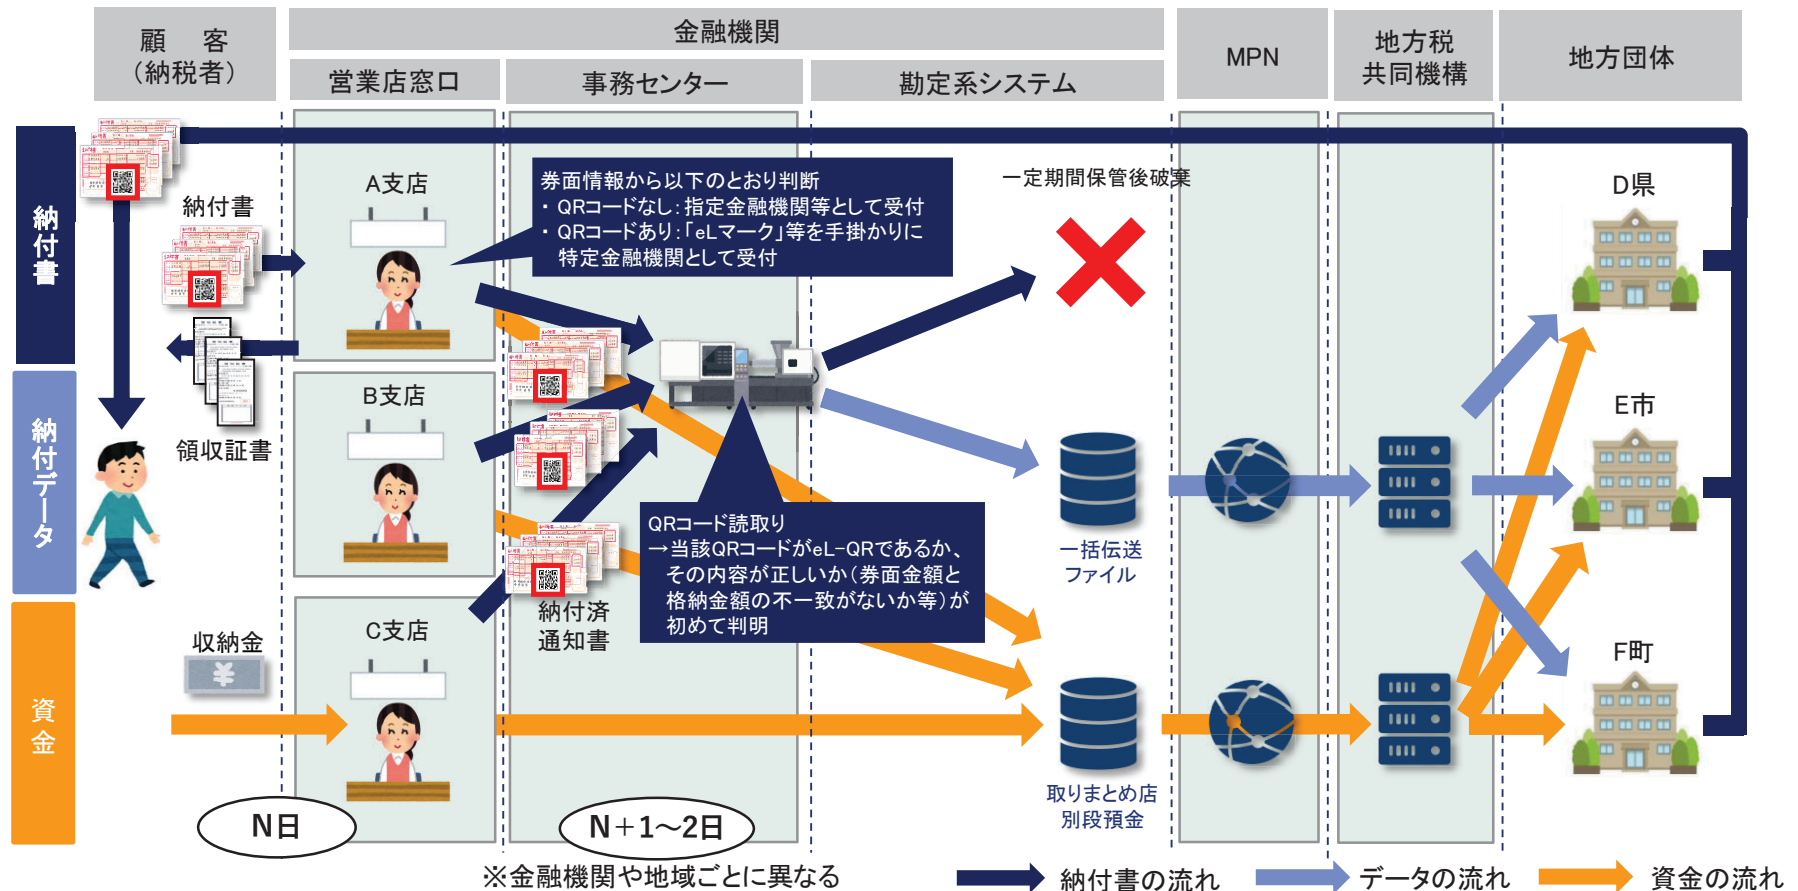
顧　客
（納税者）

金融機関

営業店窓口

事務センター

勘定系システム

MPN

地方税
共同機構

地方団体

納付書

納付データ

資金

納付書

領収証書

収納金

A支店

B支店

C支店

券面情報から以下のとおり判断
・QRコードなし：指定金融機関等として受付
・QRコードあり：「eLマーク」等を手掛かりに特定金融機関として受付

一定期間保管後破棄

D県

E市

F町

一括伝送
ファイル

取りまとめ店
別段預金

納付済
通知書

QRコード読取り
→当該QRコードがeL-QRであるか、その内容が正しいか（券面金額と格納金額の不一致がないか等）が初めて判明

N日

N＋1～2日

※金融機関や地域ごとに異なる

納付書の流れ

データの流れ

資金の流れ